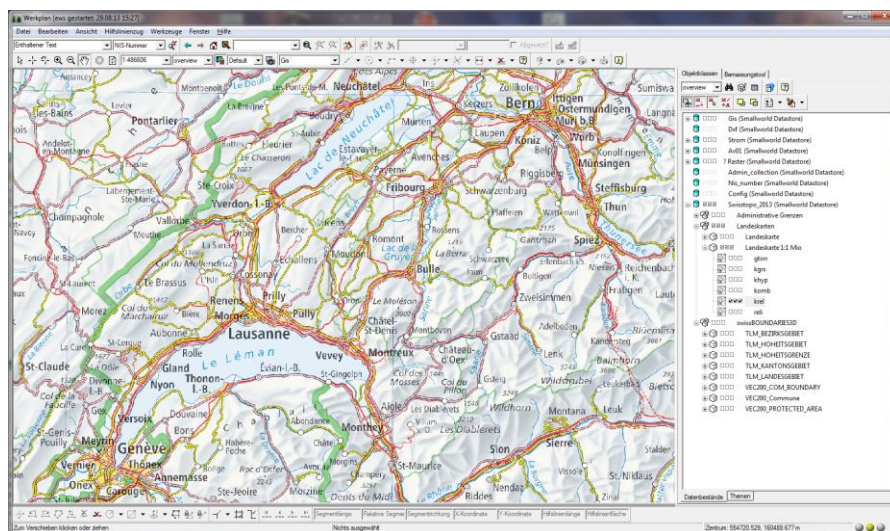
Werkplan [ews gestartet 29.08.13 15:27]

Datei Bearbeiten Ansicht Hilfslinienzug Werkzeuge Fenster Hilfe

Enthaltener Text NIS-Nummer Abgewählt

486606 overview Default Gis

Objektklassen Bemassungstool

overview

Gis (Smallworld Datastore)
Dxf (Smallworld Datastore)
Strom (Smallworld Datastore)
AvBE (Smallworld Datastore)
? Raster (Smallworld Datastore)
Admin_collection (Smallworld Datastore)
Nis_number (Smallworld Datastore)
Config (Smallworld Datastore)
Swisstopo_2013 (Smallworld Datastore)
Administrative Grenzen
Landeskarten
Landeskarte
Landeskarte 1:2 Mio
gton
kgm
khyp
komb
krel
reli
swissBOUNDARIES3D
TLM_BEZIRKSGEBIET
TLM_HOHEITSGEBIET
TLM_HOHEITSGRENZE
TLM_KANTONSGEBIET
TLM_LANDESGEBIET
VEC200_COM_BOUNDARY
VEC200_Commune
VEC200_PROTECTED_AREA

Datenbestände Themen

Montbenoit Le Doubs Neuchâtel Bern Ittigen Ostermundigen Muri b.B. Worb Langnau Sumiswald Levier Pontarlier Les Bains Lac de Neuchâtel Murten Laupen Köniz Konolfingen Münsingen Andelot en Montagne Le Chasseron Estavayer-le-Lac Avenches Fleurier Ste-Croix Payerne Fribourg Schwarzenburg Riggisberg Steffisburg Thun Labergement-Ste-Marie Yverdon-les-Bains Champagnole Vallorbe Plaffeien Wattenwil Mouthe Spiez Romont Gantrisch Lac de la Gruyère Echallens Moudon Bulle Niesen Reichenbach i.K. Frutigen Le Brassus Cossonay Prilly Renens Pully Morges Zweisimmen Morez Lausanne Le Moléson Château-d'Oex Adelboden Aubonne Montbovon Gstaad Lenk Le Léman Vevey Montreux St-Claude Gland Nyon Thonon-les-Bains Evian-les-Bains St-Gingolph Divonne Rochers de Naye Gsteig Wildstrubel Aigle Les Diablerets Wildhorn Montana Leuk Gex Versoix Douvaine Bons Monthey Sion Sierre Genève Meyrin Thônex Annemasse Châtel St-Maurice Champéry Vissoie St. Niklaus Vernier Onex Carouge Ste-Jeoire Abondance Roc d'Enfer Dents du Midi Riddes Nendaz

Zum Verschieben klicken oder ziehen
Segmentlänge Relative Segme Segmentrichtung X-Koordinate Y-Koordinate Hilfslinienlänge Hilfslinienfläche
Nichts ausgewählt
Zentrum: 554720.529, 160488.677 m